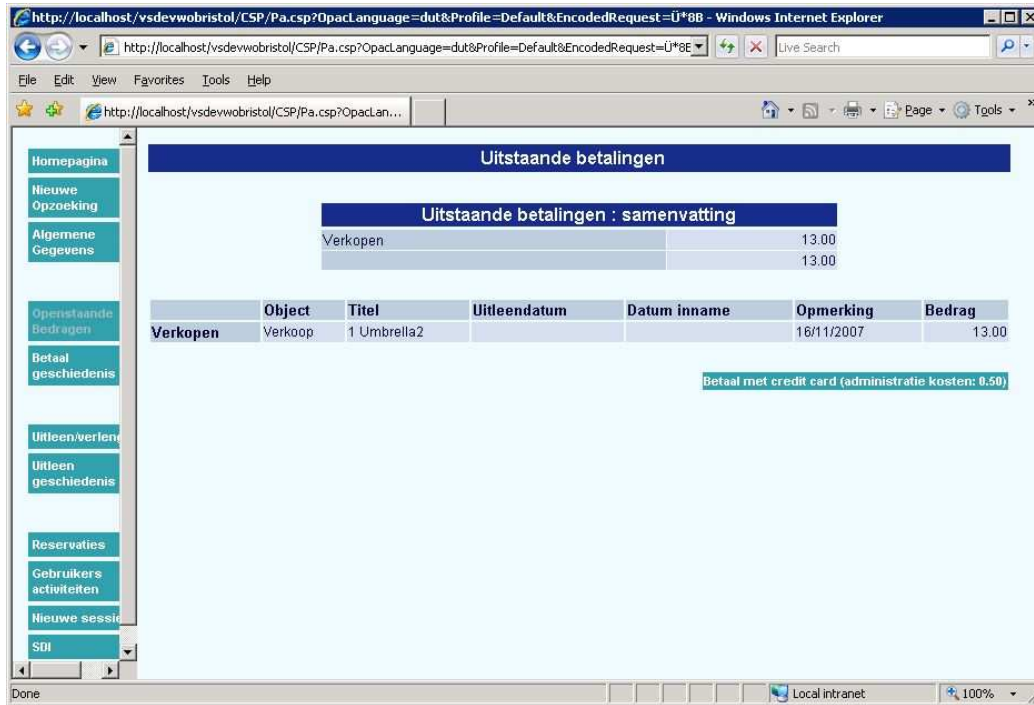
http://localhost/vsdevwobristol/CSP/Pa.csp?OpacLanguage=dut&Profile=Default&EncodedRequest=Ü*8B - Windows Internet Explorer

http://localhost/vsdevwobristol/CSP/Pa.csp?OpacLanguage=dut&Profile=Default&EncodedRequest=Ü*8E

Live Search

File Edit View Favorites Tools Help

http://localhost/vsdevwobristol/CSP/Pa.csp?OpacLan...

Page Tools

Homepagina
Nieuwe Opzoeking
Algemene Gegevens
Openstaande Bedragen
Betaal geschiedenis
Uitleen/verlen
Uitleen geschiedenis
Reservaties
Gebruikers activiteiten
Nieuwe sessi
SDI

Uitstaande betalingen

Uitstaande betalingen : samenvatting

| Verkopen | 13.00 |
|---|---|
| | 13.00 |

| | Object | Titel | Uitleendatum | Datum inname | Opmerking | Bedrag |
|---|---|---|---|---|---|---|
| Verkopen | Verkoop | 1 Umbrella2 | | | 16/11/2007 | 13.00 |

Betaal met credit card (administratie kosten: 0.50)

Done

Local intranet

100%